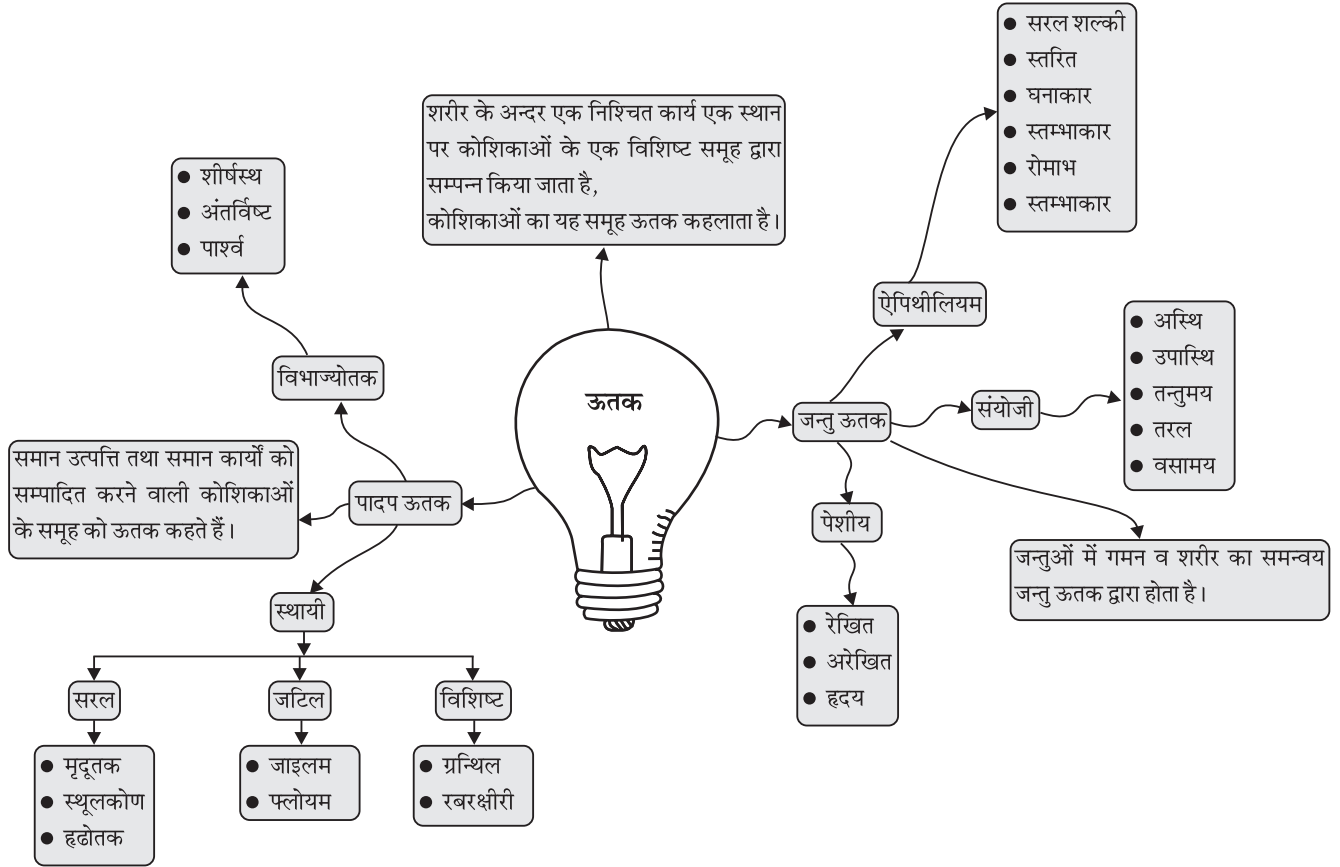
ऊतक

शरीर के अन्दर एक निश्चित कार्य एक स्थान पर कोशिकाओं के एक विशिष्ट समूह द्वारा सम्पन्न किया जाता है, कोशिकाओं का यह समूह ऊतक कहलाता है।

पादप ऊतक

समान उत्पत्ति तथा समान कार्यों को सम्पादित करने वाली कोशिकाओं के समूह को ऊतक कहते हैं।

विभाज्योतक

● शीर्षस्थ
● अंतर्विष्ट
● पार्श्व

स्थायी

सरल

● मृदूतक
● स्थूलकोण
● दृढ़ोतक

जटिल

● जाइलम
● फ्लोयम

विशिष्ट

● ग्रन्थिल
● रबरक्षीरी

जन्तु ऊतक

ऐपिथीलियम

● सरल शल्की
● स्तरित
● घनाकार
● स्तम्भाकार
● रोमाभ
● स्तम्भाकार

संयोजी

● अस्थि
● उपास्थि
● तन्तुमय
● तरल
● वसामय

पेशीय

● रेखित
● अरेखित
● हृदय

जन्तुओं में गमन व शरीर का समन्वय जन्तु ऊतक द्वारा होता है।